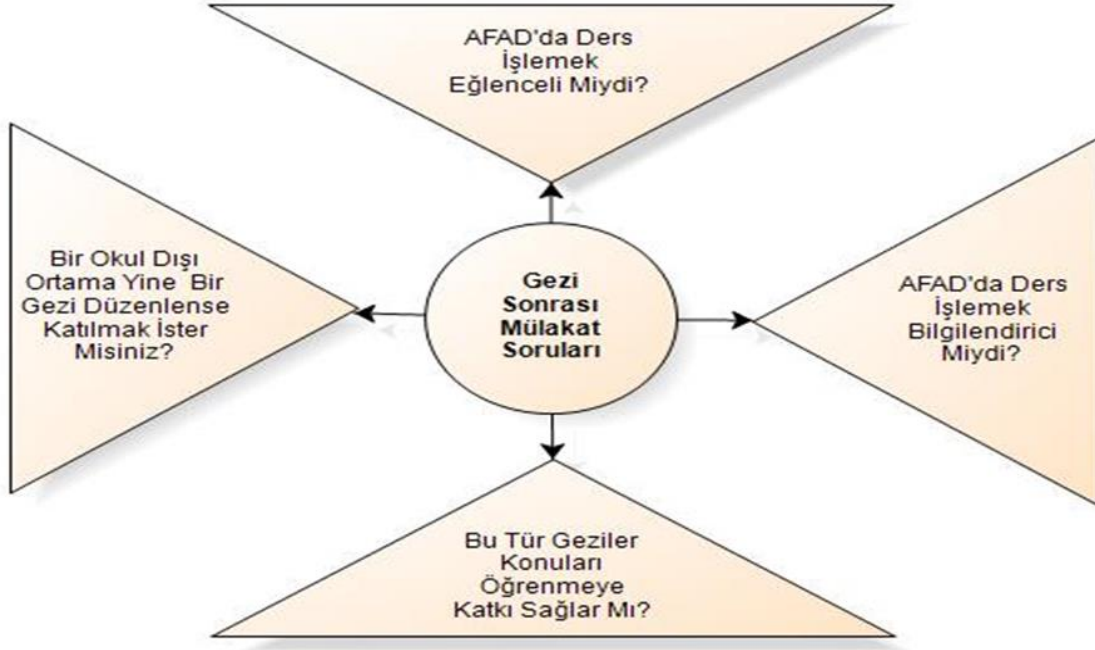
AFAD'da Ders İşlemek Eğlenceli Miydi?

Bir Okul Dışı Ortama Yine Bir Gezi Düzenlense Katılmak İster Misiniz?

Gezi Sonrası Mülakat Soruları

AFAD'da Ders İşlemek Bilgilendirici Miydi?

Bu Tür Geziler Konuları Öğrenmeye Katkı Sağlar Mı?